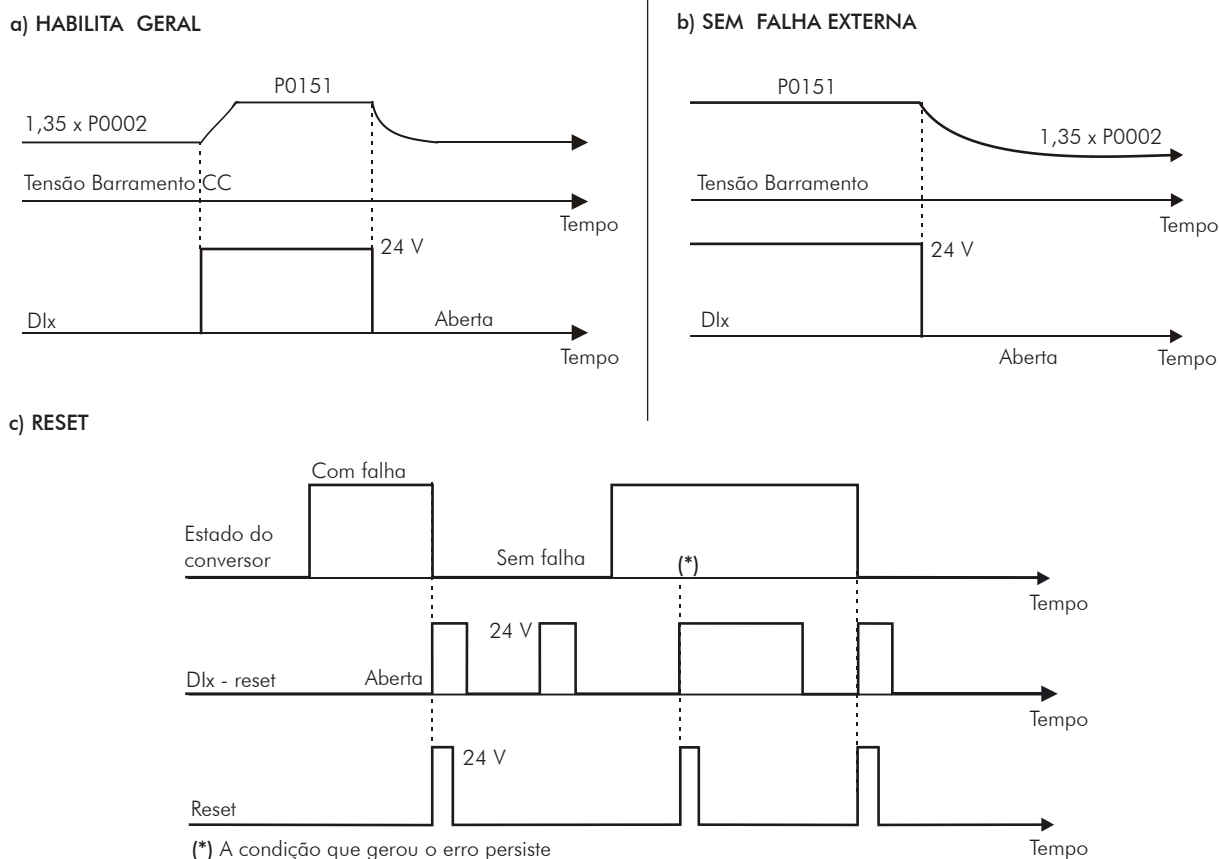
a) HABILITA GERAL

P0151

1,35 x P0002

Tensão Barramento CC

Tempo

24 V

DIx

Aberta

Tempo

b) SEM FALHA EXTERNA

P0151

1,35 x P0002

Tensão Barramento

Tempo

24 V

DIx

Aberta

Tempo

c) RESET

Com falha

Estado do conversor

Sem falha

(*)

Tempo

24 V

DIx - reset

Aberta

Tempo

24 V

Reset

(*) A condição que gerou o erro persiste

Tempo